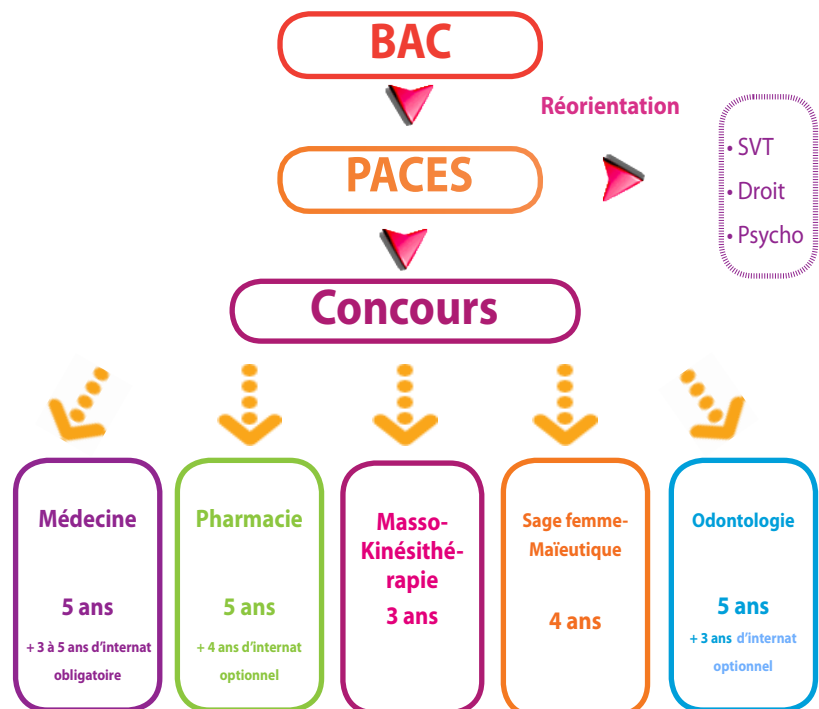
BAC

Réorientation

PACES

• SVT
• Droit
• Psycho

Concours

Médecine

5 ans

+ 3 à 5 ans d'internat obligatoire

Pharmacie

5 ans

+ 4 ans d'internat optionnel

Masso-Kinésithérapie

3 ans

Sage femme-Maïeutique

4 ans

Odontologie

5 ans

+ 3 ans d'internat optionnel